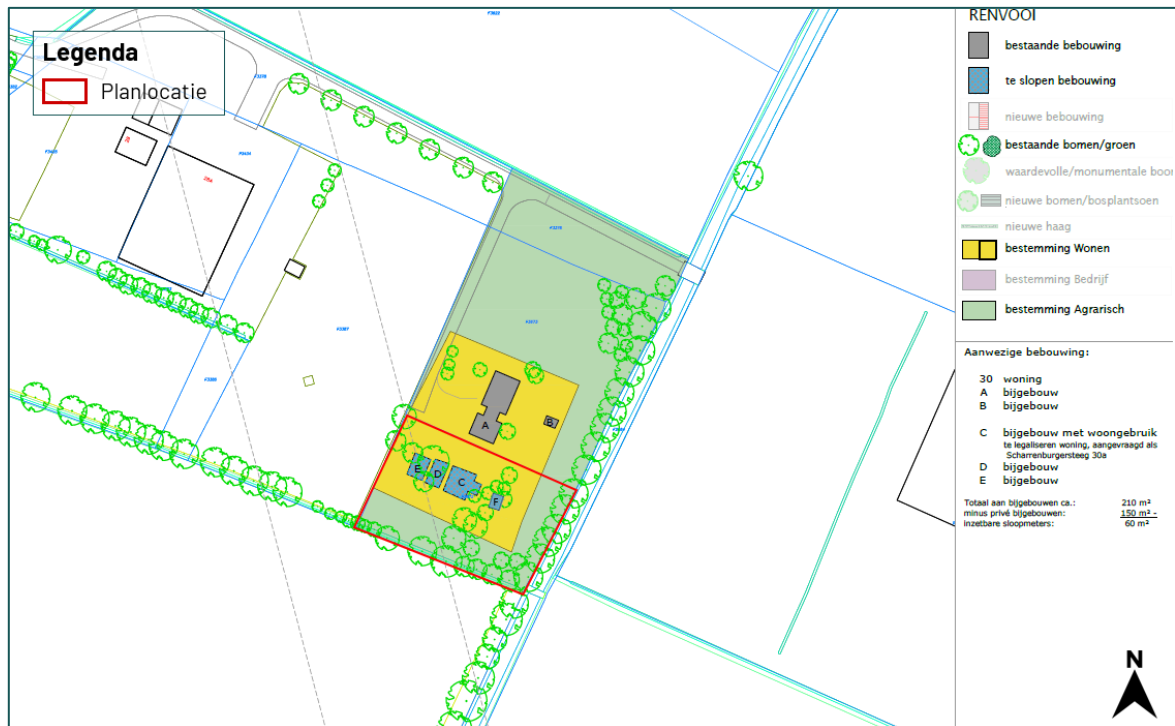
Legenda
Planlocatie

RENVOOI
bestaande bebouwing
te slopen bebouwing
nieuwe bebouwing
bestaande bomen/groen
waardevolle/monumentale boom
nieuwe bomen/bosplantsoen
nieuwe haag
bestemming Wonen
bestemming Bedrijf
bestemming Agrarisch

Aanwezige bebouwing:
30 woning
A bijgebouw
B bijgebouw
C bijgebouw met woongebruik
te legaliseren woning, aangevraagd als Scharrenburgersteeg 30a
D bijgebouw
E bijgebouw

Totaal aan bijgebouwen ca.: 210 m²
minus privé bijgebouwen: 150 m² -
inzetbare sloopmeters: 60 m²

A
B
C
D
E
F

N